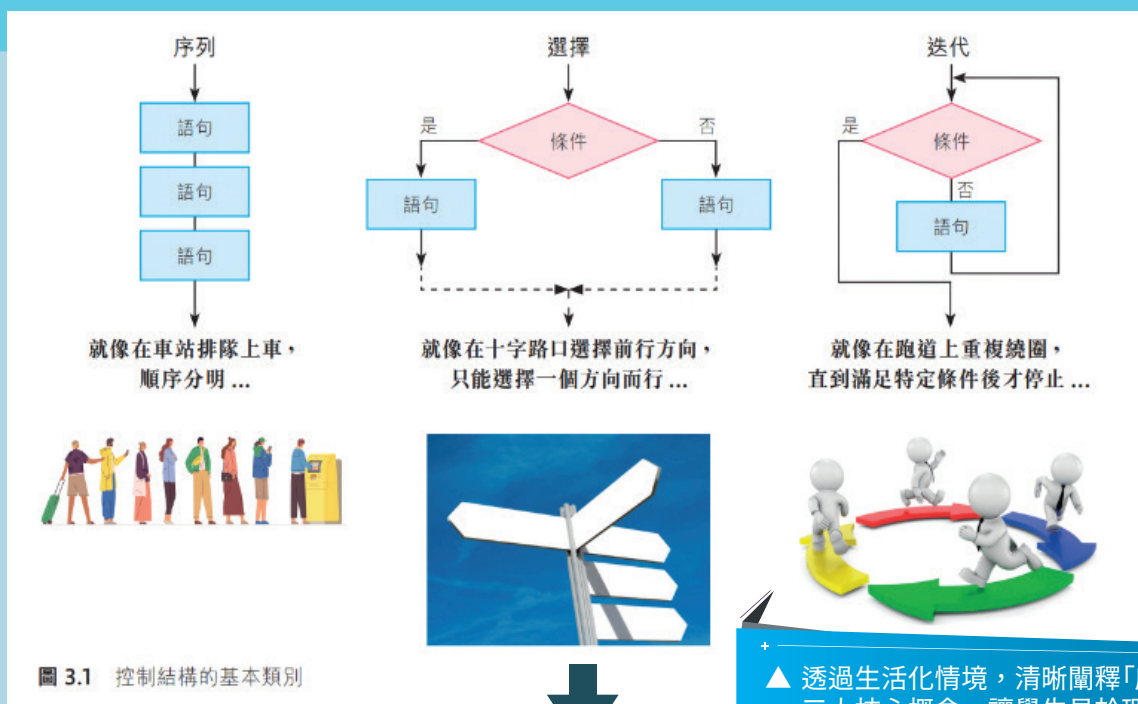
序列

語句

語句

語句

就像在車站排隊上車，順序分明 ...

選擇

是

條件

否

語句

語句

就像在十字路口選擇前行方向，只能選擇一個方向而行 ...

迭代

是

條件

否

語句

就像在跑道上重複繞圈，直到滿足特定條件後才停止 ...

圖 3.1 控制結構的基本類別

▲ 透過生活化情境，清晰闡釋「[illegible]
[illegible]